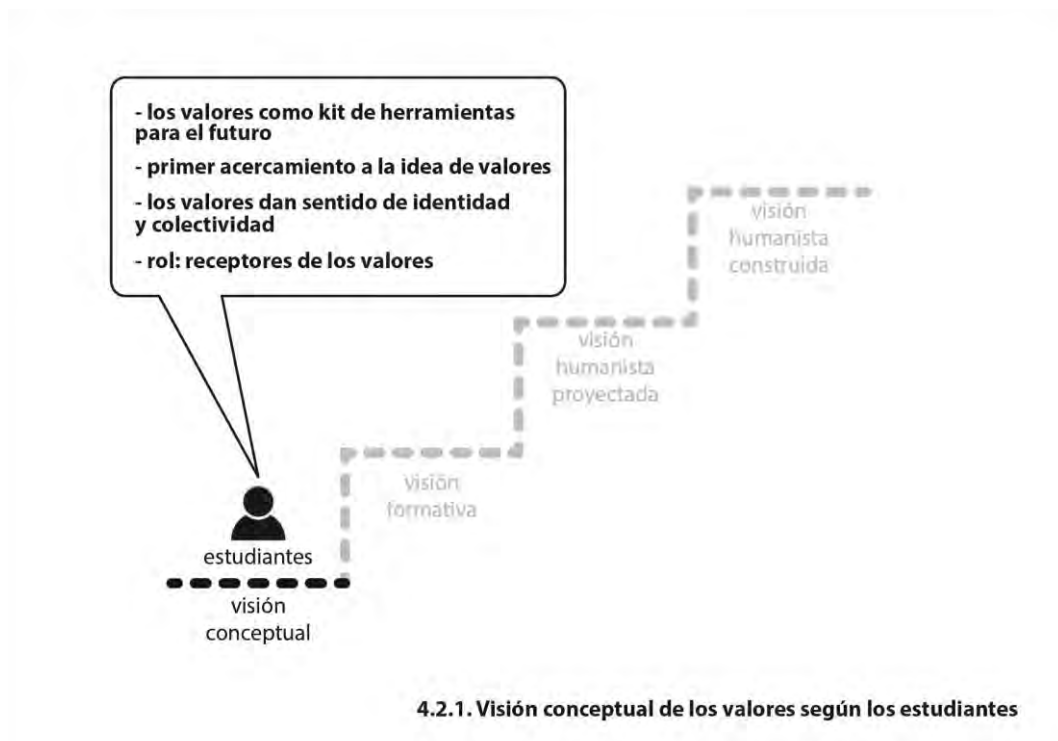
- los valores como kit de herramientas para el futuro

- primer acercamiento a la idea de valores

- los valores dan sentido de identidad y colectividad

- rol: receptores de los valores

visión humanista construida

visión humanista proyectada

visión formativa

estudiantes

visión conceptual

4.2.1. Visión conceptual de los valores según los estudiantes